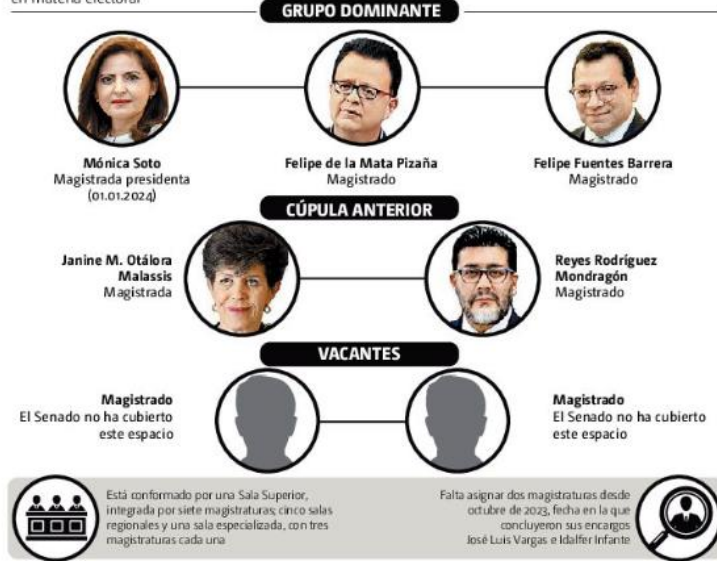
en materia electoral

GRUPO DOMINANTE

Mónica Soto
Magistrada presidenta
(01.01.2024)

Felipe de la Mata Pizaña
Magistrado

Felipe Fuentes Barrera
Magistrado

CÚPULA ANTERIOR

Janine M. Otálora Malassis
Magistrada

Reyes Rodríguez Mondragón
Magistrado

VACANTES

Magistrado
El Senado no ha cubierto este espacio

Magistrado
El Senado no ha cubierto este espacio

Está conformado por una Sala Superior, integrada por siete magistraturas; cinco salas regionales y una sala especializada, con tres magistraturas cada una

Falta asignar dos magistraturas desde octubre de 2023, fecha en la que concluyeron sus encargos José Luis Vargas e Idalfer Infante